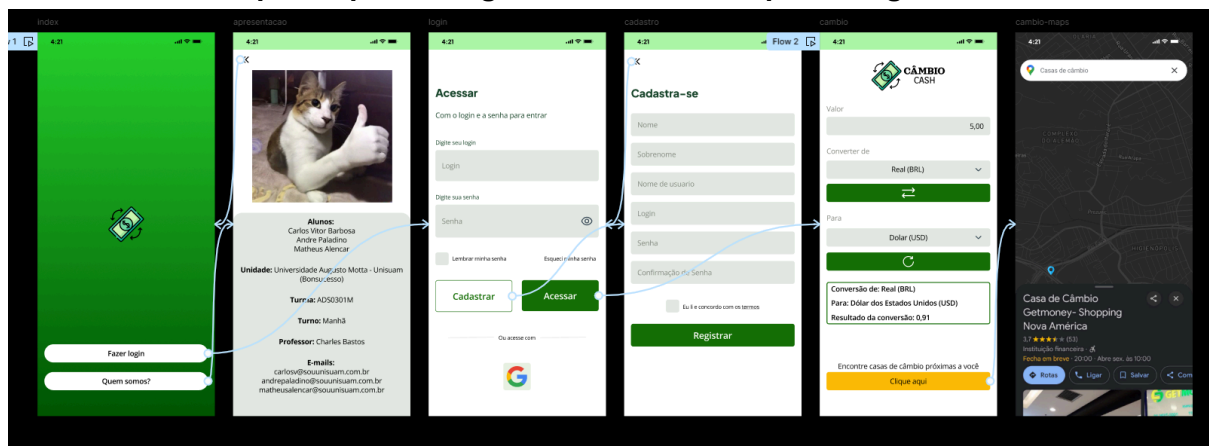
index

4:21

Fazer login

Quem somos?

apresentacao

4:21

Alunos:
Carlos Vitor Barbosa
Andre Paladino
Matheus Alencar

Unidade: Universidade Augusto Motta - Unisuam (Bonsucesso)

Turma: AD50301M

Turno: Manhã

Professor: Charles Bastos

E-mails:
carlosv@souunisuam.com.br
andrepaladino@souunisuam.com.br
matheusalencar@souunisuam.com.br

login

4:21

Acessar

Com o login e a senha para entrar

Digite seu login

Login

Digite sua senha

Senha

Lembrar minha senha

Esqueci minha senha

Cadastrar

Acessar

Ou acesse com

cadastro

4:21

Flow 2

Cadastra-se

Nome

Sobrenome

Nome de usuario

Login

Senha

Confirmação da Senha

Eu li e concordo com os termos

Registrar

cambio

4:21

CÂMBIO CASH

Valor

5,00

Converter de

Real (BRL)

Para

Dolar (USD)

Conversão de: Real (BRL)

Para: Dólar dos Estados Unidos (USD)

Resultado da conversão: 0,91

Encontre casas de câmbio próximas a você

Clique aqui

cambio-maps

4:21

Casas de câmbio

Casa de Câmbio Getmoney- Shopping Nova América

3,7 ★★★★★ (53)

Instituição financeira

Fecha em breve · 20:00 · Abre seg. às 10:00

Rotas

Ligar

Salvar

Com